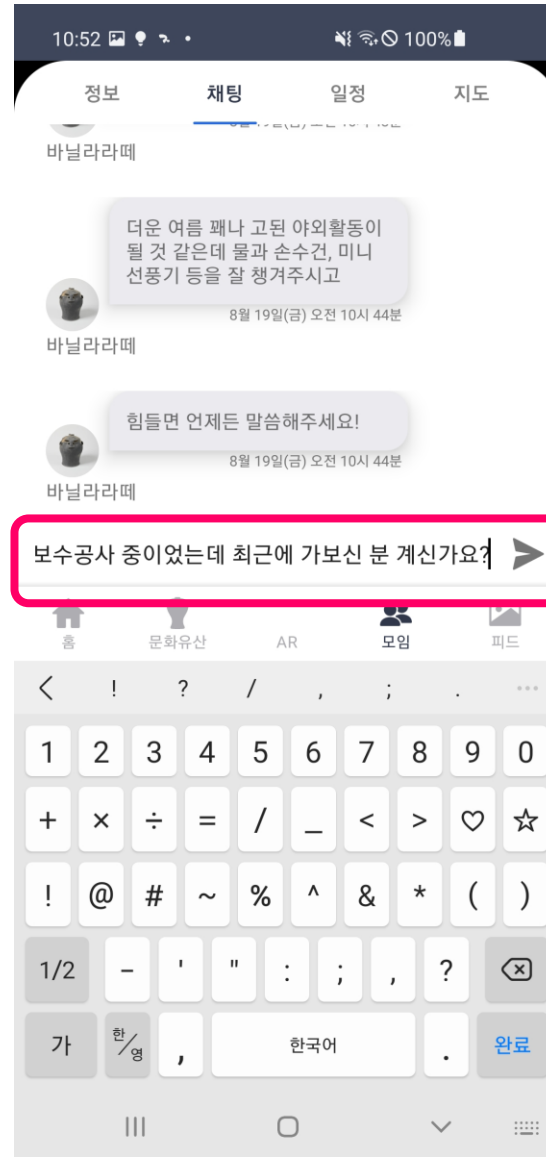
10:52 100%

정보 채팅 일정 지도

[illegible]

바닐라라떼

더운 여름 꽤나 고된 야외활동이 될 것 같은데 물과 손수건, 미니 선풍기 등을 잘 챙겨주시고

8월 19일(금) 오전 10시 44분

바닐라라떼

힘들면 언제든 말씀해주세요!

8월 19일(금) 오전 10시 44분

바닐라라떼

보수공사 중이었는데 최근에 가보신 분 계신가요?

홈 문화유산 AR 모임 피드

< ! ? / , ; .

1 2 3 4 5 6 7 8 9 0

+ × ÷ = / _ < > ♡ ☆

! @ # ~ % ^ & * ( )

1/2 - ' " : ; , ?

가 한/영 , 한국어 . 완료